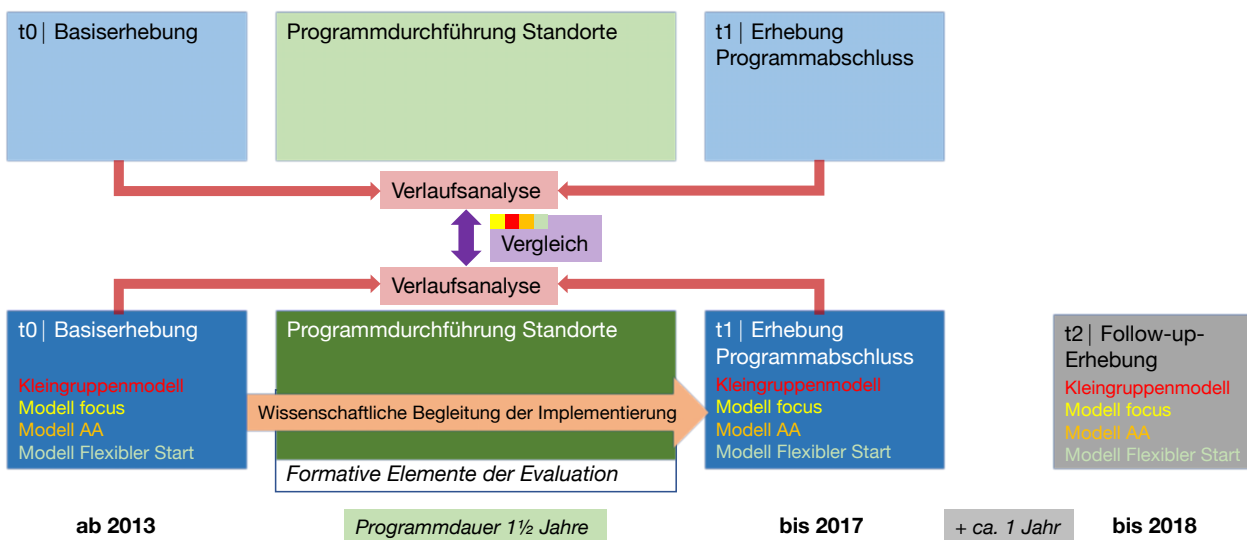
t0 | Basiserhebung

Programmdurchführung Standorte

t1 | Erhebung Programmabschluss

Verlaufsanalyse

Vergleich

Verlaufsanalyse

t0 | Basiserhebung

Kleingruppenmodell
Modell focus
Modell AA
Modell Flexibler Start

Programmdurchführung Standorte

Wissenschaftliche Begleitung der Implementierung

Formative Elemente der Evaluation

t1 | Erhebung Programmabschluss

Kleingruppenmodell
Modell focus
Modell AA
Modell Flexibler Start

t2 | Follow-up-Erhebung

Kleingruppenmodell
Modell focus
Modell AA
Modell Flexibler Start

ab 2013

Programmdauer 1½ Jahre

bis 2017

+ ca. 1 Jahr

bis 2018